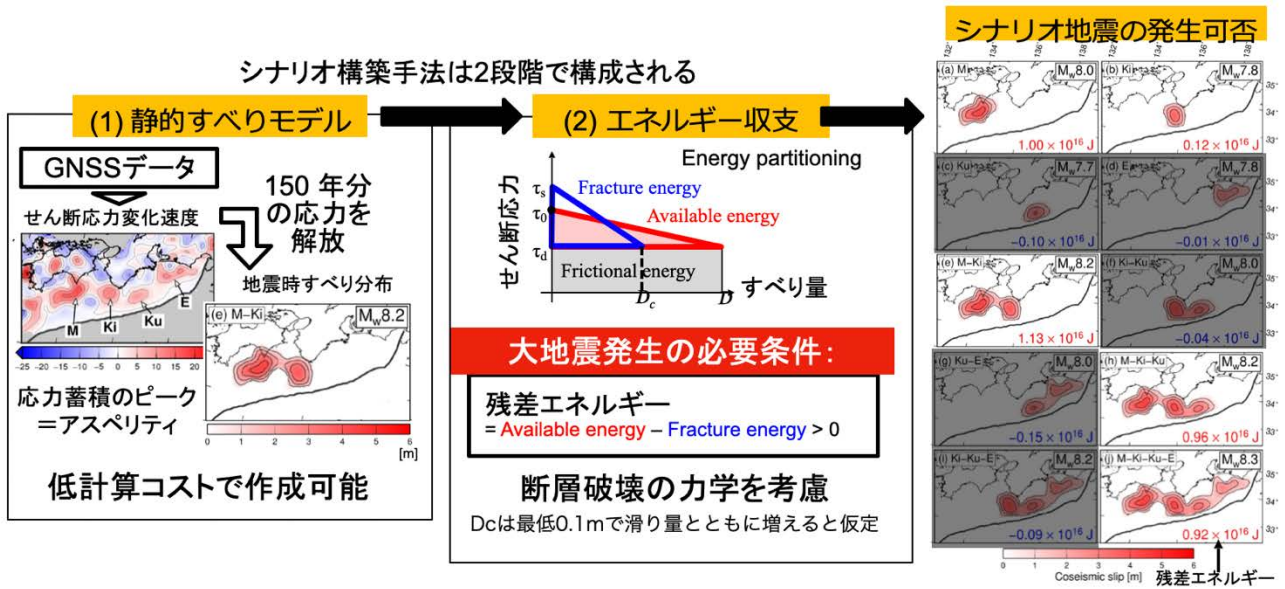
シナリオ構築手法は2段階で構成される

(1) 静的すべりモデル

GNSSデータ

せん断応力変化速度

150 年分の応力を解放

地震時すべり分布

M
Ki
Ku
E

-25 -20 -15 -10 -5 0 5 10 15 20

(e) M–Ki
$M_w$8.2

応力蓄積のピーク
＝アスペリティ

0 1 2 3 4 5 6
[m]

低計算コストで作成可能

(2) エネルギー収支

Energy partitioning

せん断応力

$\tau_s$
$\tau_0$
$\tau_d$

Fracture energy
Available energy
Frictional energy

$D_c$
$D$
すべり量

大地震発生の必要条件:

残差エネルギー
= Available energy – Fracture energy > 0

断層破壊の力学を考慮

Dcは最低0.1mで滑り量とともに増えると仮定

シナリオ地震の発生可否

132° 134° 136° 138°

35°
34°
33°

(a) M
$M_w$8.0
$1.00 \times 10^{16}$ J

(b) Ki
$M_w$7.8
$0.12 \times 10^{16}$ J

(c) Ku
$M_w$7.7
$-0.10 \times 10^{16}$ J

(d) E
$M_w$7.8
$-0.01 \times 10^{16}$ J

(e) M–Ki
$M_w$8.2
$1.13 \times 10^{16}$ J

(f) Ki–Ku
$M_w$8.0
$-0.04 \times 10^{16}$ J

(g) Ku–E
$M_w$8.0
$-0.15 \times 10^{16}$ J

(h) M–Ki–Ku
$M_w$8.2
$0.96 \times 10^{16}$ J

(i) Ki–Ku–E
$M_w$8.2
$-0.09 \times 10^{16}$ J

(j) M–Ki–Ku–E
$M_w$8.3
$0.92 \times 10^{16}$ J

0 1 2 3 4 5 6
Coseismic slip [m]

残差エネルギー